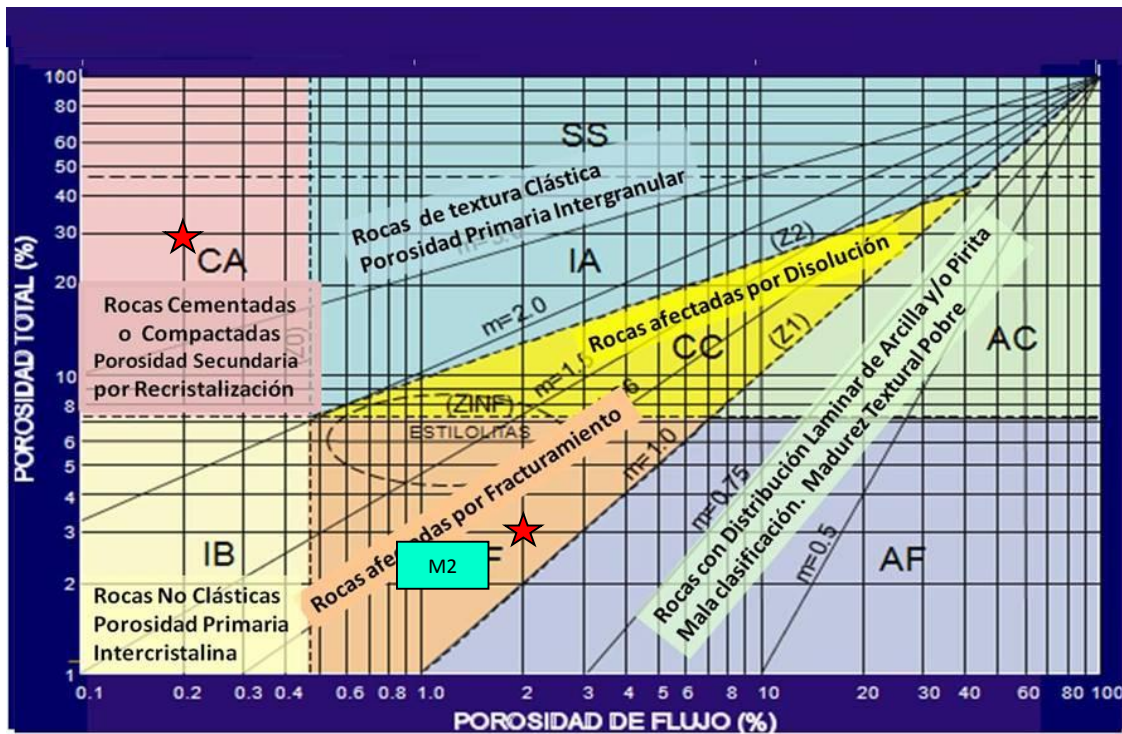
POROSIDAD TOTAL (%)

100
80
60
50
40
30
20
10
8
6
5
4
3
2
1

SS

Rocas de textura Clástica
Porosidad Primaria Intergranular

IA

(Z2)

Rocas afectadas por Disolución

CA

Rocas Cementadas
o Compactadas
Porosidad Secundaria
por Recristalización

m=2.0

m=1.5

CC

(Z1)

AC

(ZINF)

ESTILOLITAS

Rocas afectadas por Fracturamiento

m=1.0

Rocas con Distribución Laminar de Arcilla y/o Pirita
Mala clasificación. Madurez Textural Pobre

m=0.75

m=0.5

IB

M2

F

AF

Rocas No Clásticas
Porosidad Primaria
Intercristalina

0.1 0.2 0.3 0.4 0.6 0.8 1.0 2 3 4 5 6 8 10 20 30 40 60 80 100

POROSIDAD DE FLUJO (%)